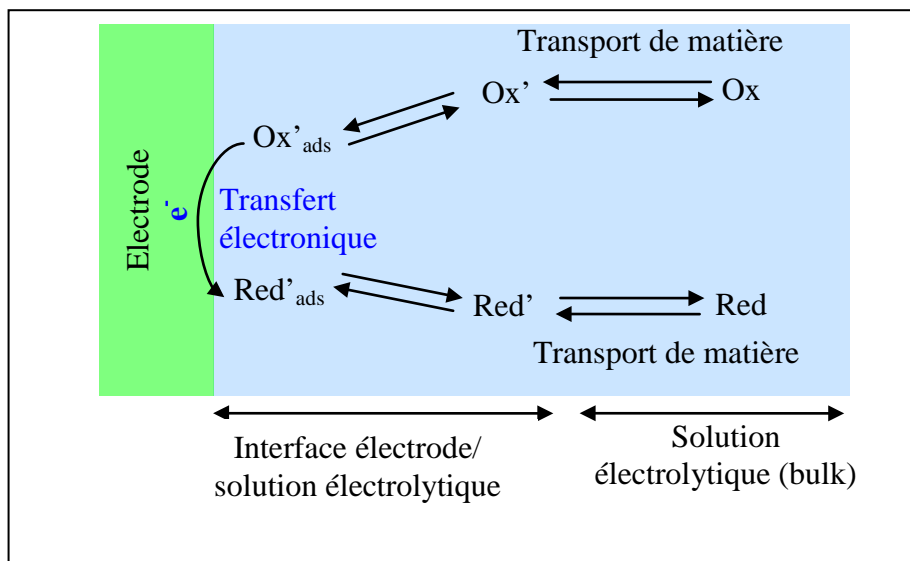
Transport de matière

Ox' ⇄ Ox

$Ox'_{ads}$ ⇄ Ox'

Electrode

$e^-$

Transfert électronique

$Red'_{ads}$ ⇄ Red'

Red' ⇄ Red

Transport de matière

Interface électrode/ solution électrolytique

Solution électrolytique (bulk)